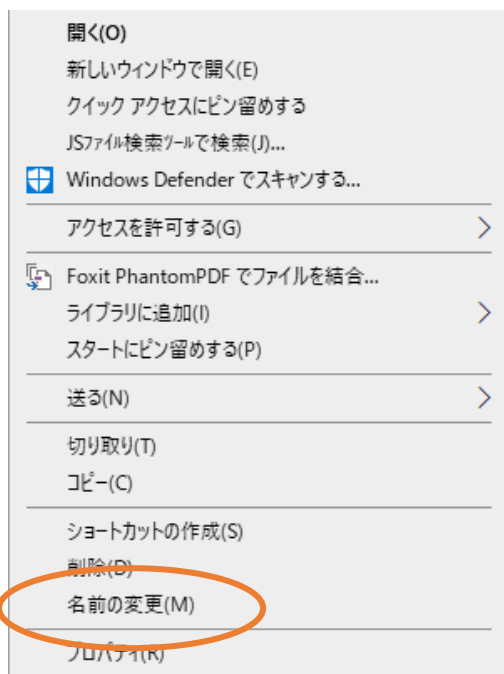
開く(O)
新しいウィンドウで開く(E)
クイック アクセスにピン留めする
JSファイル検索ツールで検索(J)...
Windows Defender でスキャンする...

アクセスを許可する(G)

Foxit PhantomPDF でファイルを結合...
ライブラリに追加(I)
スタートにピン留めする(P)

送る(N)

切り取り(T)
コピー(C)

ショートカットの作成(S)
削除(D)
名前の変更(M)

プロパティ(R)